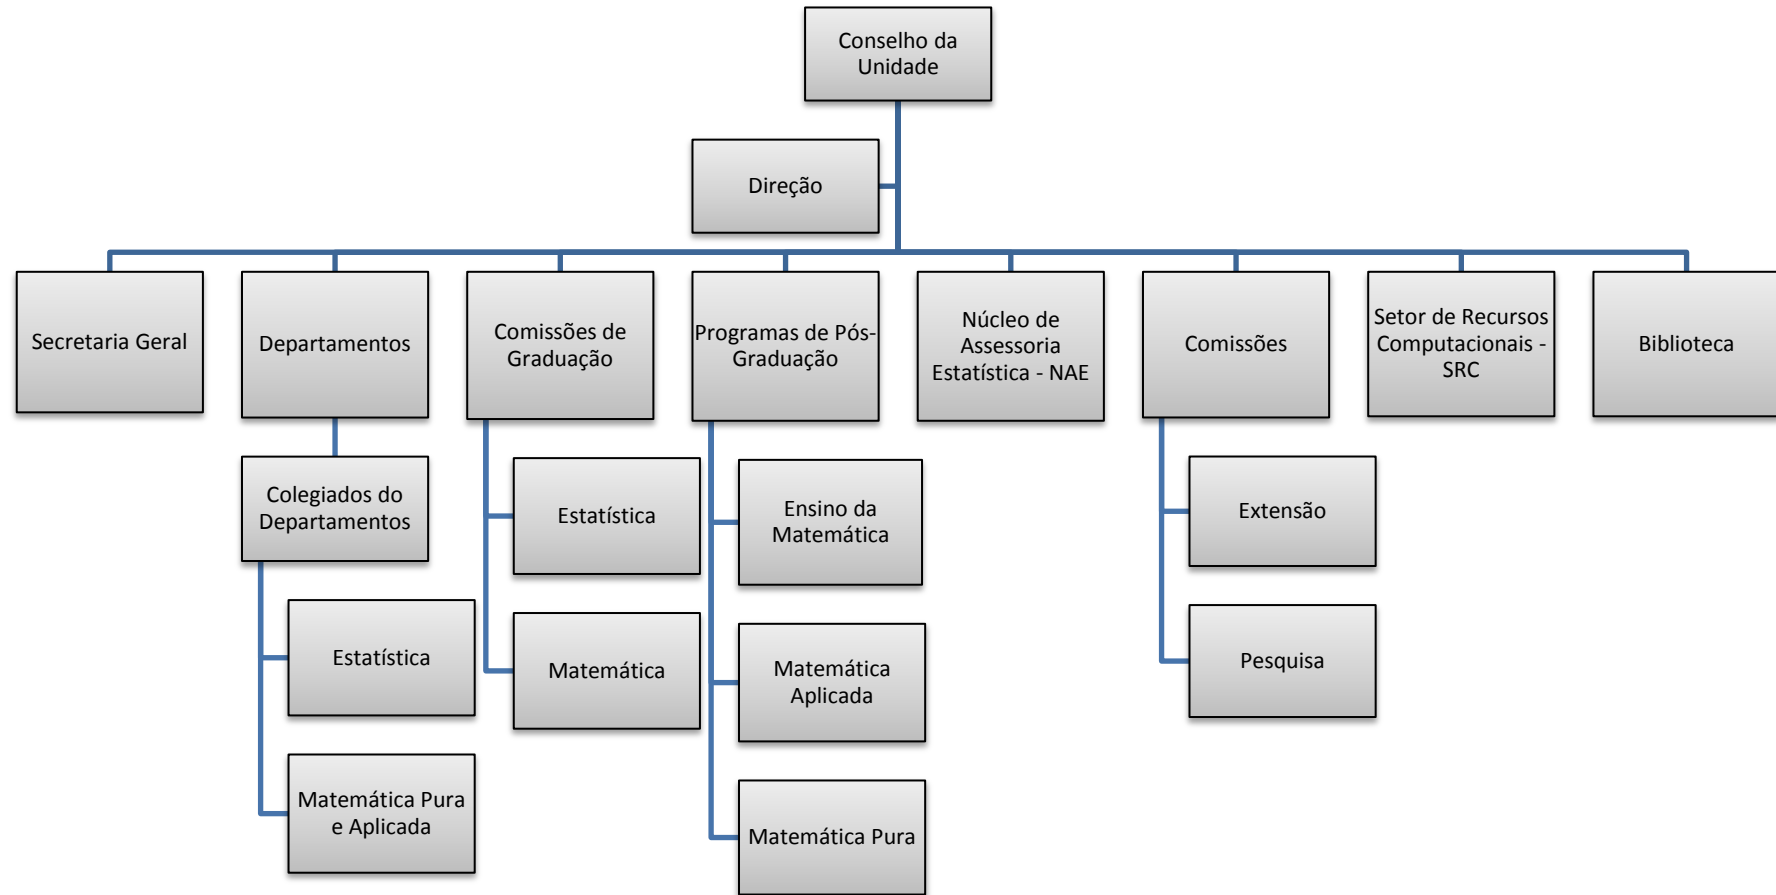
Conselho da Unidade

Direção

Secretaria Geral

Departamentos

Colegiados do Departamentos

Estatística

Matemática Pura e Aplicada

Comissões de Graduação

Estatística

Matemática

Programas de Pós-Graduação

Ensino da Matemática

Matemática Aplicada

Matemática Pura

Núcleo de Assessoria Estatística - NAE

Comissões

Extensão

Pesquisa

Setor de Recursos Computacionais - SRC

Biblioteca